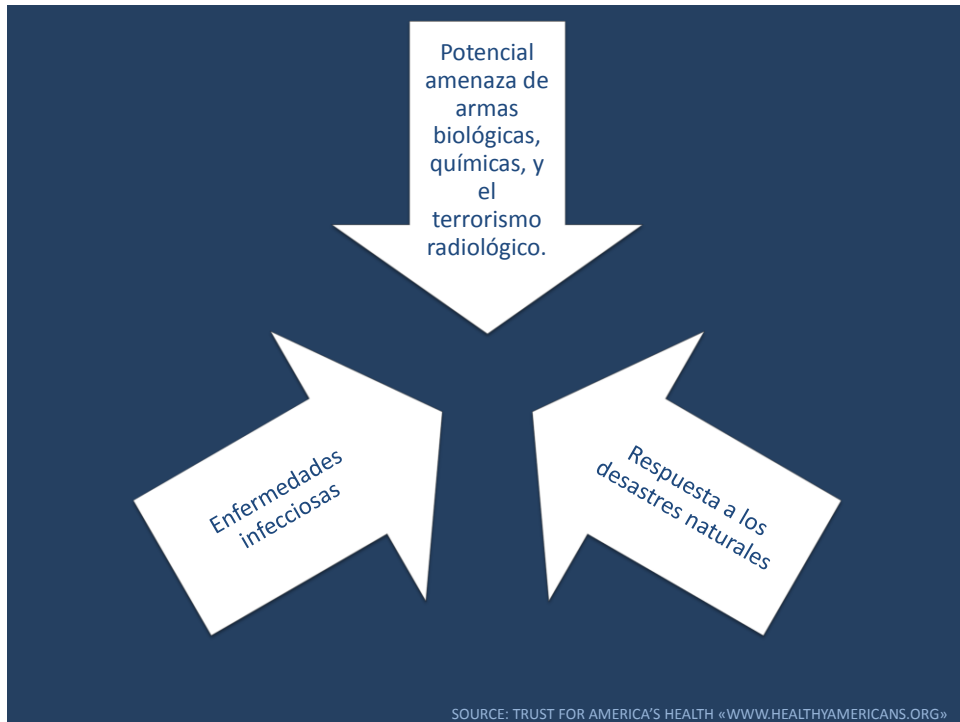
Potencial amenaza de armas biológicas, químicas, y el terrorismo radiológico.

Enfermedades infecciosas

Respuesta a los desastres naturales

SOURCE: TRUST FOR AMERICA'S HEALTH «WWW.HEALTHYAMERICANS.ORG»